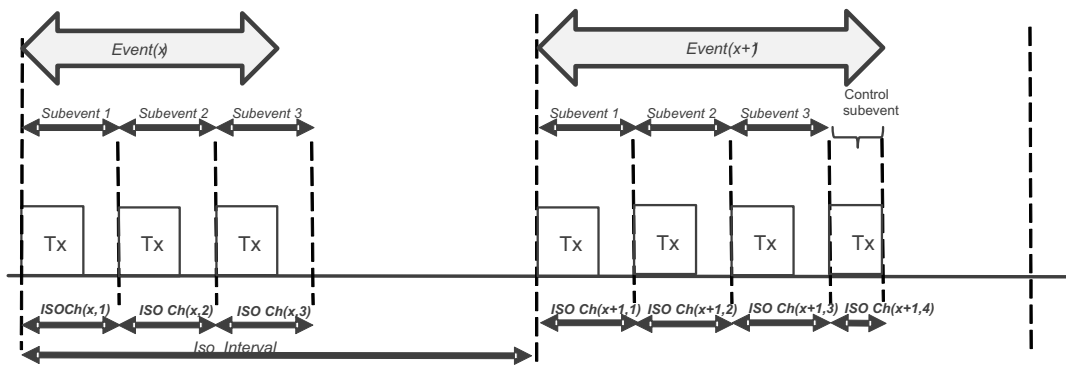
Event(x)

Event(x+1)

Subevent 1
Subevent 2
Subevent 3

Subevent 1
Subevent 2
Subevent 3
Control subevent

Tx
Tx
Tx

Tx
Tx
Tx
Tx

ISOCh(x,1)
ISO Ch(x,2)
ISO Ch(x,3)

ISO Ch(x+1,1)
ISO Ch(x+1,2)
ISO Ch(x+1,3)
ISO Ch(x+1,4)

Iso_Interval